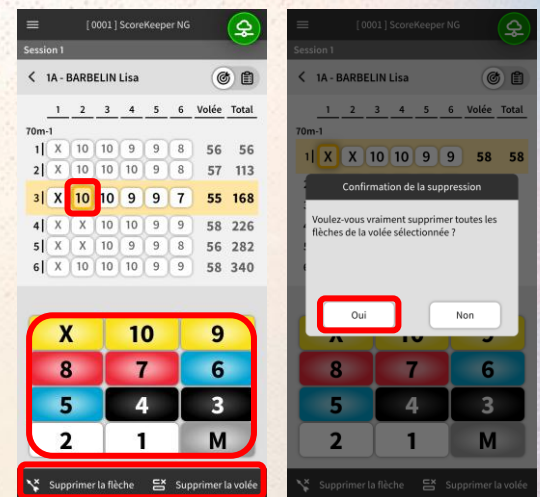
[ 0001 ] ScoreKeeper NG

Session 1

1A - BARBELIN Lisa

| | 1 | 2 | 3 | 4 | 5 | 6 | Volée | Total |
|---|---|---|---|---|---|---|---|---|
| 70m-1 | | | | | | | | |
| 1 | X | 10 | 10 | 9 | 9 | 8 | 56 | 56 |
| 2 | X | 10 | 10 | 10 | 9 | 8 | 57 | 113 |
| 3 | X | 10 | 10 | 9 | 9 | 7 | 55 | 168 |
| 4 | X | X | 10 | 10 | 9 | 9 | 58 | 226 |
| 5 | X | X | 10 | 10 | 9 | 8 | 56 | 282 |
| 6 | X | X | 10 | 10 | 9 | 9 | 58 | 340 |

X 10 9
8 7 6
5 4 3
2 1 M

Supprimer la flèche
Supprimer la volée

[ 0001 ] ScoreKeeper NG

Session 1

1A - BARBELIN Lisa

| | 1 | 2 | 3 | 4 | 5 | 6 | Volée | Total |
|---|---|---|---|---|---|---|---|---|
| 70m-1 | | | | | | | | |
| 1 | X | X | 10 | 10 | 9 | 9 | 58 | 58 |

Confirmation de la suppression

Voulez-vous vraiment supprimer toutes les flèches de la volée sélectionnée ?

Oui
Non

X 10 9
8 7 6
5 4 3
2 1 M

Supprimer la flèche
Supprimer la volée